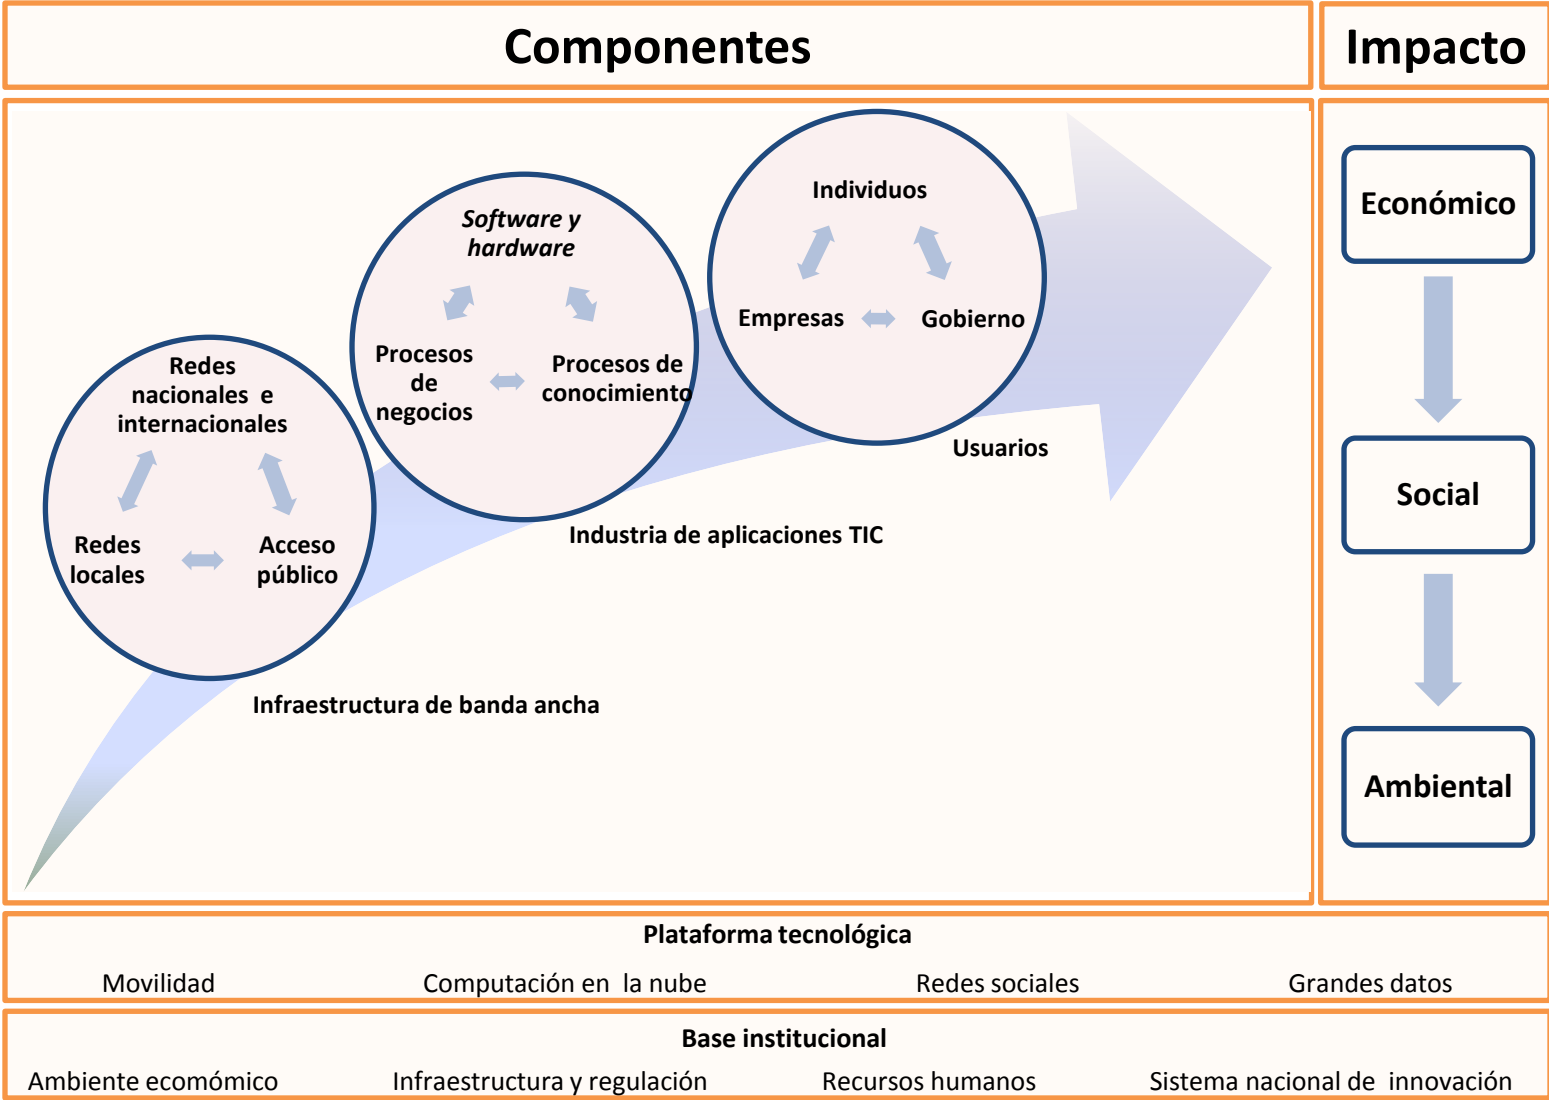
Componentes

Impacto

Redes nacionales e internacionales

Redes locales

Acceso público

Infraestructura de banda ancha

Software y hardware

Procesos de negocios

Procesos de conocimiento

Industria de aplicaciones TIC

Individuos

Empresas

Gobierno

Usuarios

Económico

Social

Ambiental

Plataforma tecnológica

Movilidad

Computación en la nube

Redes sociales

Grandes datos

Base institucional

Ambiente ecomómico

Infraestructura y regulación

Recursos humanos

Sistema nacional de innovación